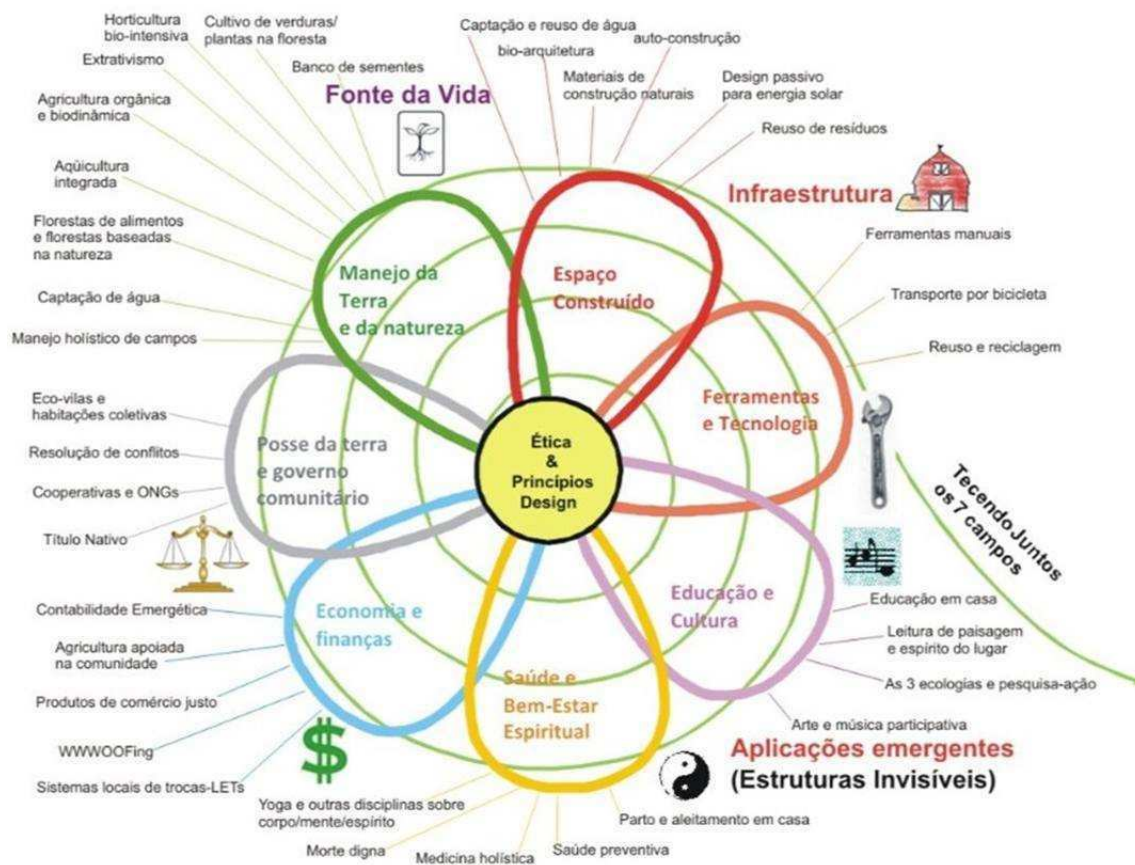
Horticultura bio-intensiva
Cultivo de verduras/ plantas na floresta
Extrativismo
Banco de sementes
Agricultura orgânica e biodinâmica
Fonte da Vida
Aqüicultura integrada
Florestas de alimentos e florestas baseadas na natureza
Captação de água
Manejo holístico de campos

Captação e reuso de água
bio-arquitetura
auto-construção
Materiais de construção naturais
Design passivo para energia solar
Reuso de resíduos
Infraestrutura
Ferramentas manuais
Transporte por bicicleta
Reuso e reciclagem

Manejo da Terra e da natureza
Espaço Construído
Ferramentas e Tecnologia
Posse da terra e governo comunitário
Ética & Princípios Design
Economia e finanças
Saúde e Bem-Estar Espiritual
Educação e Cultura

Eco-vilas e habitações coletivas
Resolução de conflitos
Cooperativas e ONGs
Título Nativo

Tecendo Juntos os 7 campos

Educação em casa
Leitura de paisagem e espírito do lugar
As 3 ecologias e pesquisa-ação
Arte e música participativa

Contabilidade Emergética
Agricultura apoiada na comunidade
Produtos de comércio justo
WWWOOFing
Sistemas locais de trocas-LETs
$

Aplicações emergentes
(Estruturas Invisíveis)

Yoga e outras disciplinas sobre corpo/mente/espírito
Parto e aleitamento em casa
Morte digna
Medicina holística
Saúde preventiva